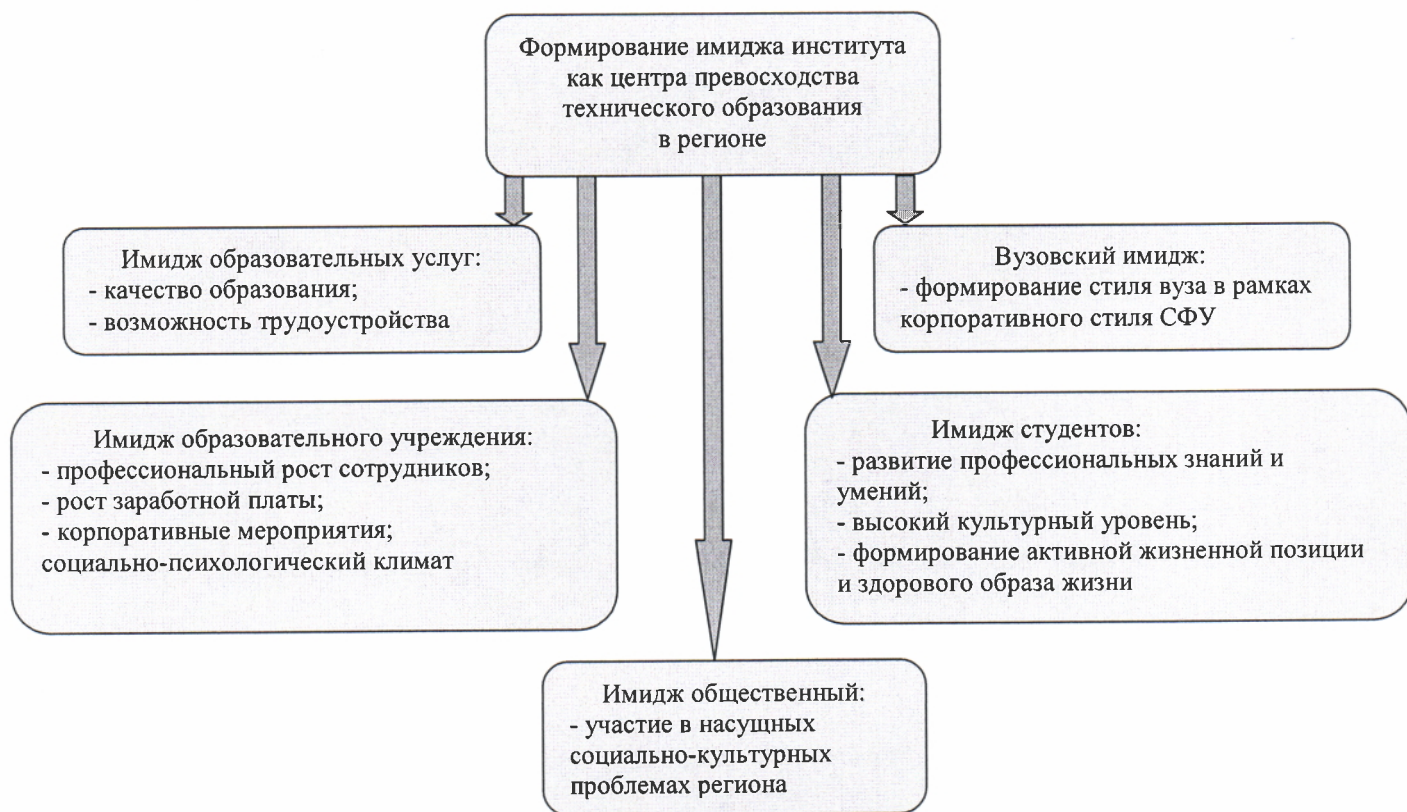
Формирование имиджа института как центра превосходства технического образования в регионе

Имидж образовательных услуг:
- качество образования;
- возможность трудоустройства

Вузовский имидж:
- формирование стиля вуза в рамках корпоративного стиля СФУ

Имидж образовательного учреждения:
- профессиональный рост сотрудников;
- рост заработной платы;
- корпоративные мероприятия;
социально-психологический климат

Имидж студентов:
- развитие профессиональных знаний и умений;
- высокий культурный уровень;
- формирование активной жизненной позиции и здорового образа жизни

Имидж общественный:
- участие в насущных социально-культурных проблемах региона